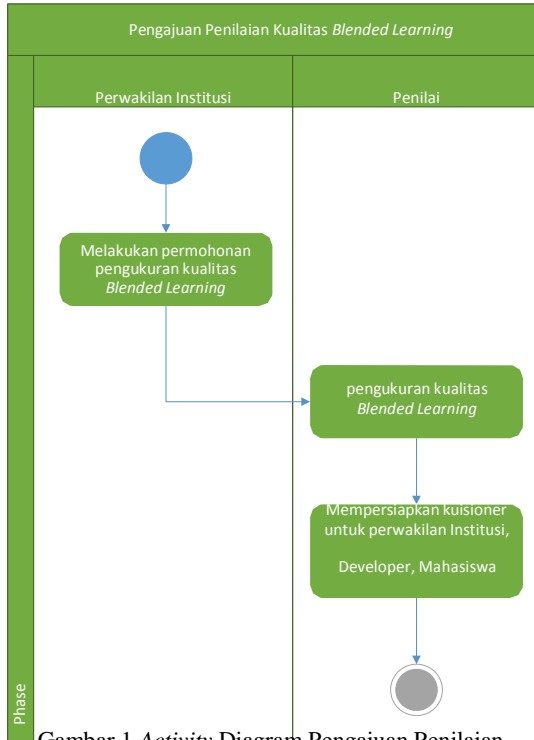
Pengajuan Penilaian Kualitas *Blended Learning*

Perwakilan Institusi

Penilai

Melakukan permohonan pengukuran kualitas *Blended Learning*

pengukuran kualitas *Blended Learning*

Mempersiapkan kuisioner untuk perwakilan Institusi,

Developer, Mahasiswa

Phase

Gambar 1 *Activity* Diagram Pengajuan Penilaian